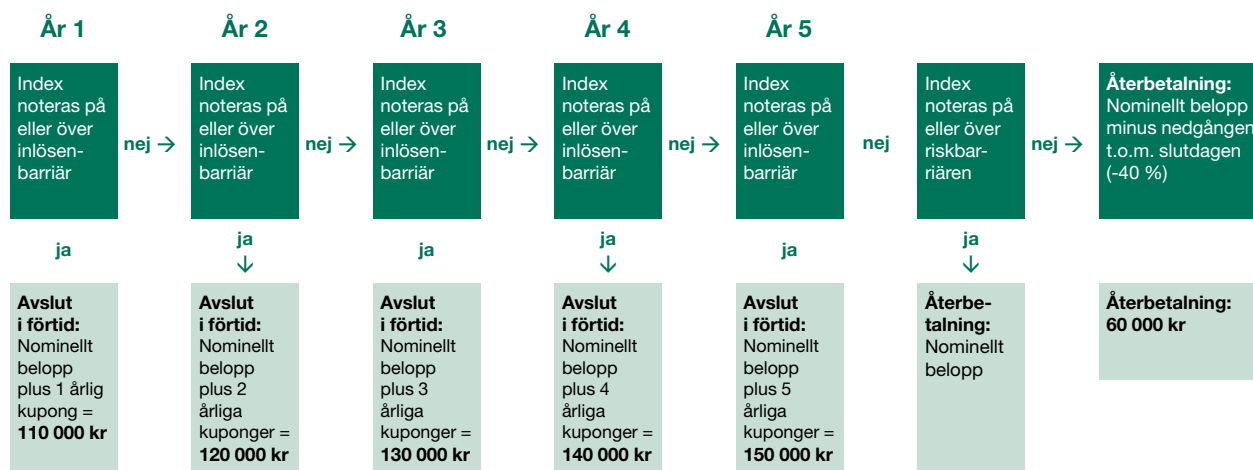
År 1

Index noteras på eller över inlösenbarriär

nej →

ja

Avslut i förtid: Nominellt belopp plus 1 årlig kupong = **110 000 kr**

År 2

Index noteras på eller över inlösenbarriär

nej →

ja ↓

Avslut i förtid: Nominellt belopp plus 2 årliga kuponger = **120 000 kr**

År 3

Index noteras på eller över inlösenbarriär

nej →

ja

Avslut i förtid: Nominellt belopp plus 3 årliga kuponger = **130 000 kr**

År 4

Index noteras på eller över inlösenbarriär

nej →

ja ↓

Avslut i förtid: Nominellt belopp plus 4 årliga kuponger = **140 000 kr**

År 5

Index noteras på eller över inlösenbarriär

nej

ja

Avslut i förtid: Nominellt belopp plus 5 årliga kuponger = **150 000 kr**

Index noteras på eller över riskbarriären

nej →

ja ↓

Återbetalning: Nominellt belopp

Återbetalning: Nominellt belopp minus nedgången t.o.m. slutdagen (-40 %)

Återbetalning: 60 000 kr